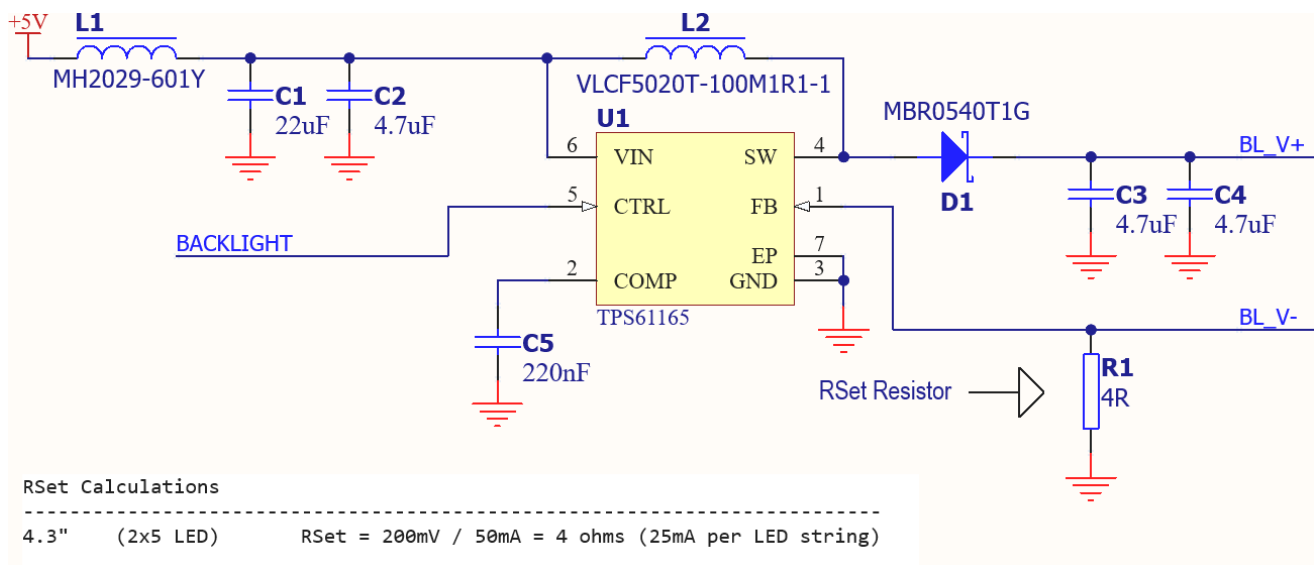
+5V
L1
MH2029-601Y
C1
22uF
C2
4.7uF
L2
VLCF5020T-100M1R1-1
U1
6 VIN
SW 4
MBR0540T1G
D1
BL_V+
5 CTRL
FB 1
BACKLIGHT
EP 7
3
2 COMP
GND
TPS61165
C3
4.7uF
C4
4.7uF
BL_V-
C5
220nF
R1
4R
RSet Resistor

RSet Calculations
------------------------------------------------------------------------
4.3" (2x5 LED) RSet = 200mV / 50mA = 4 ohms (25mA per LED string)